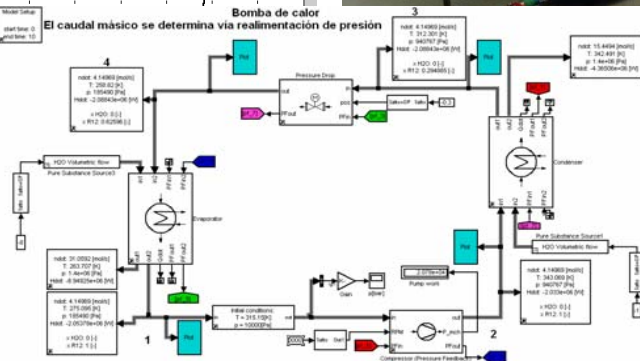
Model Setup
start time: 0
end time: 10

Bomba de calor
El caudal másico se determina vía realimentación de presión

4
ndot: 4.14969 [mol/s]
T: 258.62 [K]
p: 185490 [Pa]
Hdot: -2.08643e+06 [W]
x H2O: 0 [-]
x R12: 0.62596 [-]

Plot

Pressure Drop
in
out
pcs
PFin
PFout

3
ndot: 4.14969 [mol/s]
T: 312.361 [K]
p: 940797 [Pa]
Hdot: -2.08643e+06 [W]
x H2O: 0 [-]
x R12: 0.294885 [-]

Plot

ndot: 15.4494 [mol/s]
T: 342.491 [K]
p: 1.4e+06 [Pa]
Hdot: -4.38508e+06 [W]

Condenser

H2O Volumetric flow
Pure Substance Source3

Evaporator

Pure Substance Source1
H2O Volumetric flow

ndot: 31.0092 [mol/s]
T: 283.707 [K]
p: 1.4e+06 [Pa]
Hdot: -8.94925e+06 [W]

ndot: 4.14969 [mol/s]
T: 275.095 [K]
p: 185490 [Pa]
Hdot: -2.05379e+06 [W]
x H2O: 0 [-]
x R12: 1 [-]

Plot

Gain

Initial conditions:
T = 315.15 [K]
p = 100000 [Pa]

2.079e+04
Pump work

Plot

ndot: 4.14969 [mol/s]
T: 343.069 [K]
p: 940797 [Pa]
Hdot: -2.033e+06 [W]
x H2O: 0 [-]
x R12: 1 [-]

1

2

RPM
PFin
P_mch

Compressor (Pressure Feedback)

Plot